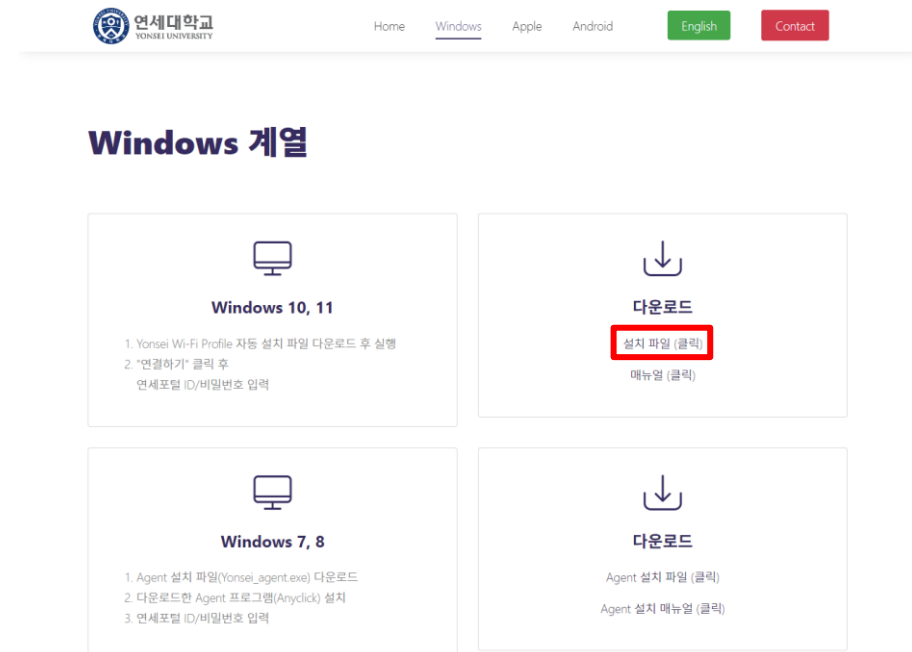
연세대학교
YONSEI UNIVERSITY

Home Windows Apple Android English Contact

Windows 계열

Windows 10, 11

1. Yonsei Wi-Fi Profile 자동 설치 파일 다운로드 후 실행
2. "연결하기" 클릭 후
연세포털 ID/비밀번호 입력

다운로드

설치 파일 (클릭)
매뉴얼 (클릭)

Windows 7, 8

1. Agent 설치 파일(Yonsei_agent.exe) 다운로드
2. 다운로드한 Agent 프로그램(Anyclick) 설치
3. 연세포털 ID/비밀번호 입력

다운로드

Agent 설치 파일 (클릭)
Agent 설치 매뉴얼 (클릭)